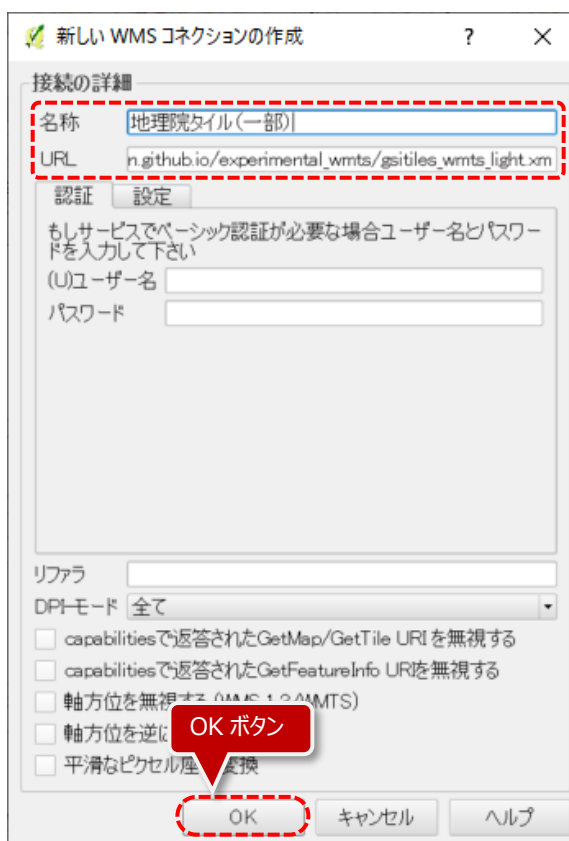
新しい WMS コネクションの作成

?

×

接続の詳細

名称 地理院タイル(一部)

URL n.github.io/experimental_wmts/gsitiles_wmts_light.xm

認証 設定

もしサービスでベーシック認証が必要な場合ユーザー名とパスワードを入力して下さい

(U)ユーザー名

パスワード

リファラ

DPI-モード 全て

capabilitiesで返答されたGetMap/GetTile URIを無視する

capabilitiesで返答されたGetFeatureInfo URIを無視する

軸方位を無視する (WMS 1.3/WMTS)

軸方位を逆に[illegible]

平滑なピクセル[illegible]変換

OK ボタン

OK キャンセル ヘルプ